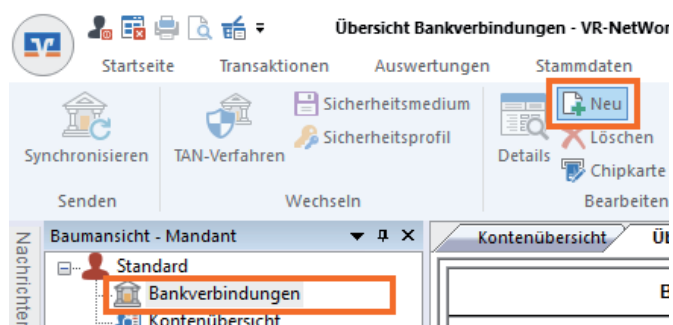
Übersicht Bankverbindungen - VR-NetWor

Startseite Transaktionen Auswertungen Stammdaten

Synchronisieren

TAN-Verfahren

Sicherheitsmedium

Sicherheitsprofil

Details

Neu

Löschen

Chipkarte

Senden

Wechseln

Bearbeiten

Baumansicht - Mandant

Nachrichten

Standard

Bankverbindungen

Kontenübersicht

Kontenübersicht

Ü

B